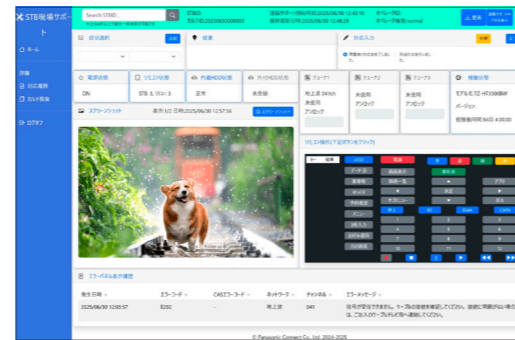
STB現場サポート

Search STBID... 

STBID:
洗えるID:20230000003

接続サポート開始時刻:2025/06/30 12:49:16
最終更新日:2025/06/30 12:48:28

オペレーター:
オペレータ状態:normal

更新

ホーム

詳細
対応履歴
カルテ閲覧

ログアウト

状況選択

履歴

お知らせ入力

電源状態
ON

リモコン状態
STB 3, Ver.3

内蔵HDDの状態
正常

外付けHDDの状態
未登録

チューナ1
地上波 047ch
未使用
アンロック

チューナ2
未使用
アンロック

チューナ3
未使用
アンロック

機器情報
モデル名:TZ-HT3500BW
バージョン:
設置場所:9401 4:00

スクリーンショット
表示 1/2 日時:2025/06/30 12:57:56

リモコン操作(下記ボタンをクリック)

電源

エラーメッセージ表示履歴

| 発生日時 | エラーコード | CASエラーコード | ネットワーク | チャンネル | エラーメッセージ |
|---|---|---|---|---|---|
| 2025/06/30 12:00:57 | E202 | - | 地上波 | 041 | 信号が受信できません。ケーブルの接続を確認してください。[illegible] |

© Panasonic Connect Co., Ltd. 2024-2025